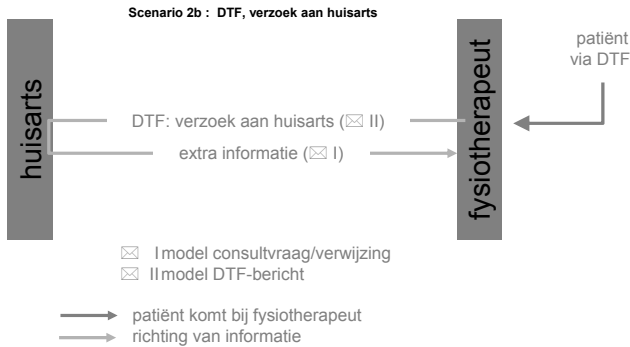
Scenario 2b : DTF, verzoek aan huisarts

huisarts

fysiotherapeut

patiënt via DTF

DTF: verzoek aan huisarts (✉ II)

extra informatie (✉ I)

✉ I model consultvraag/verwijzing
✉ II model DTF-bericht

patiënt komt bij fysiotherapeut
richting van informatie